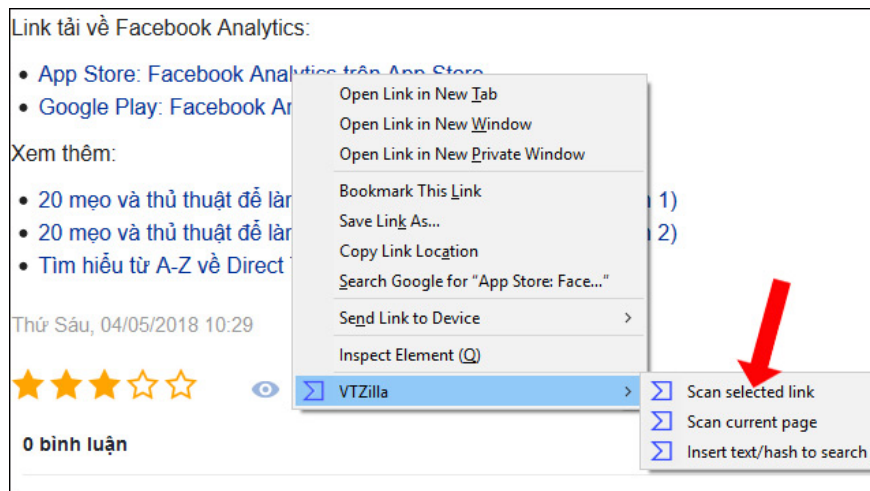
Link tải về Facebook Analytics:

- App Store: Facebook Analytics trên App Store
- Google Play: Facebook An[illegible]

Xem thêm:

- 20 mẹo và thủ thuật để làn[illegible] 1)
- 20 mẹo và thủ thuật để làn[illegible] 2)
- Tìm hiểu từ A-Z về Direct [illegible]

Thứ Sáu, 04/05/2018 10:29

0 bình luận

Open Link in New Tab
Open Link in New Window
Open Link in New Private Window
Bookmark This Link
Save Link As...
Copy Link Location
Search Google for "App Store: Face..."
Send Link to Device
Inspect Element (Q)
VTZilla

Scan selected link
Scan current page
Insert text/hash to search